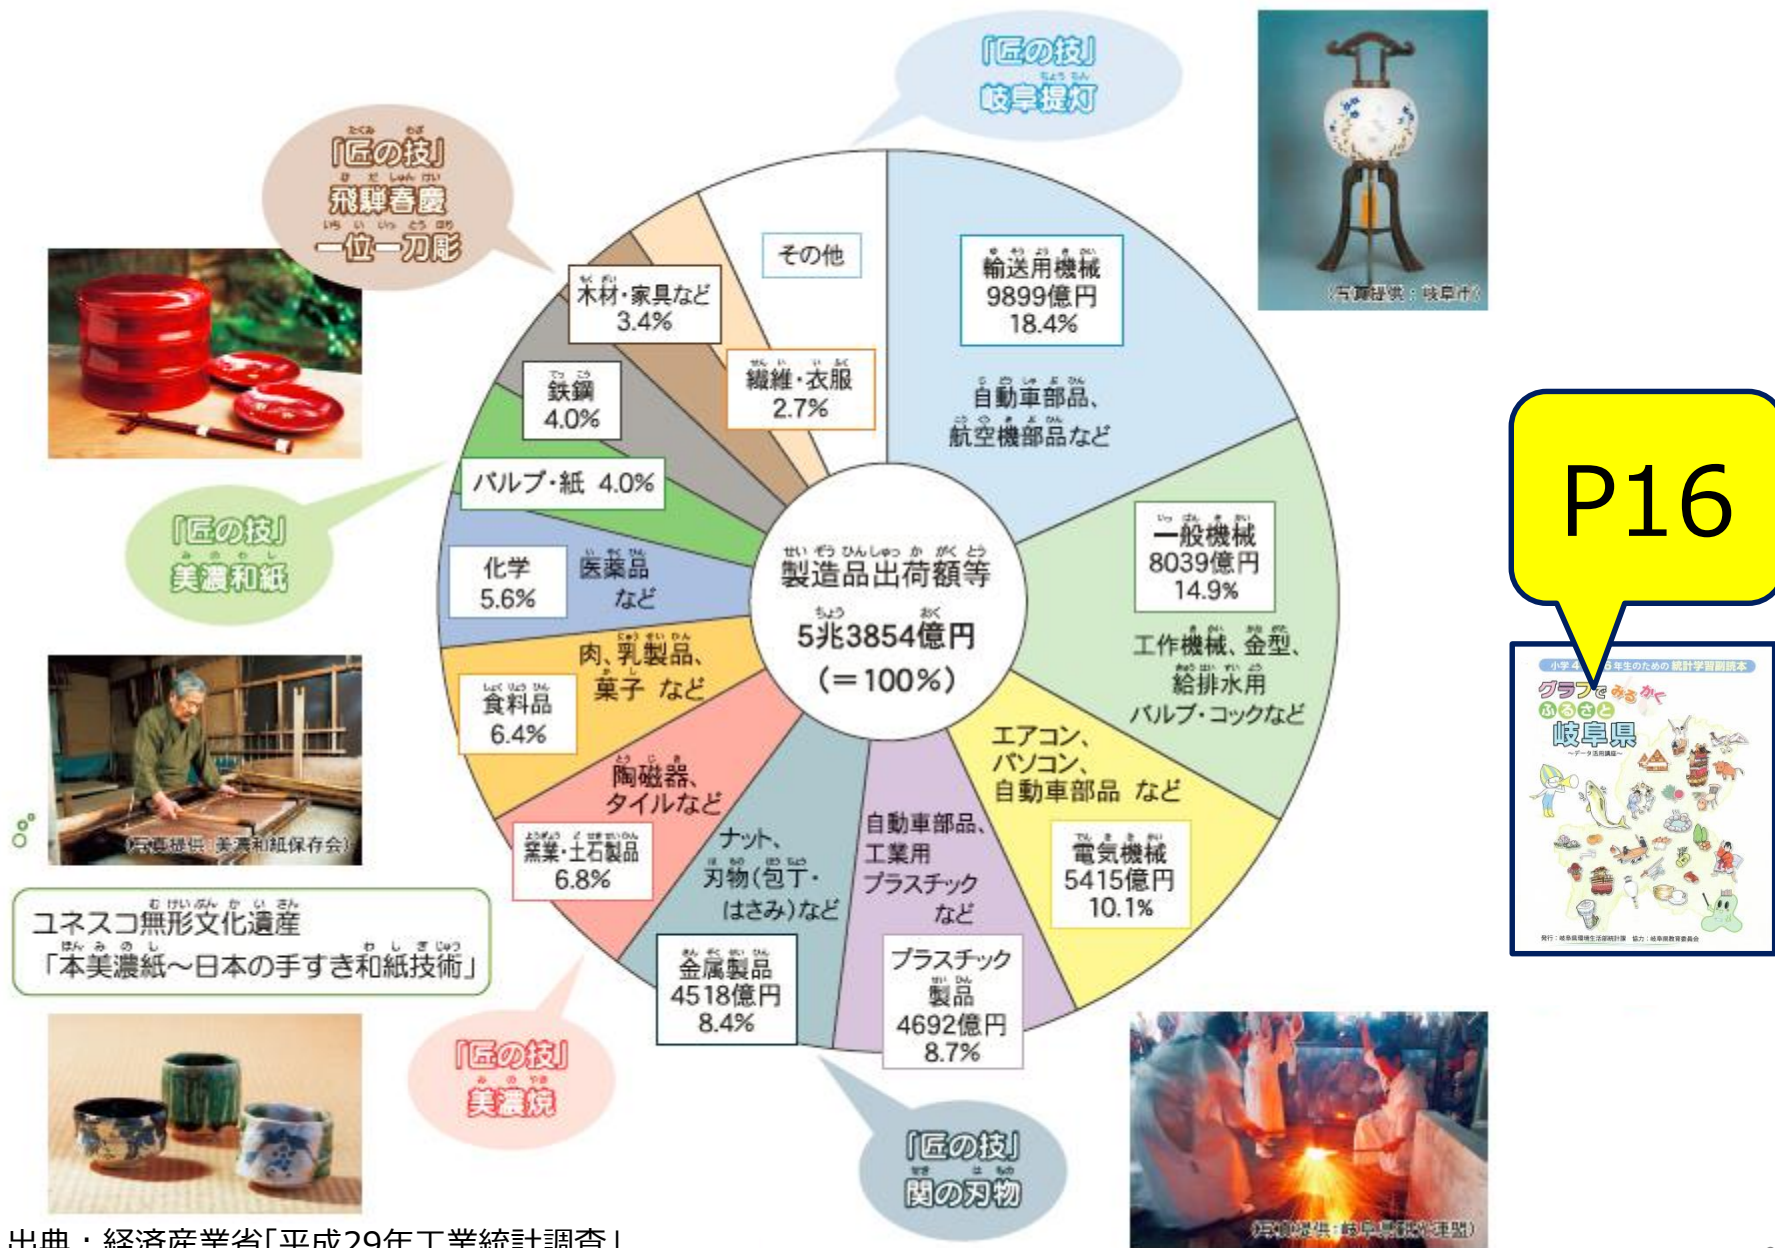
「匠の技」
飛騨春慶
一位一刀彫

「匠の技」
岐阜提灯

（写真提供：岐阜県）

その他

木材・家具など
3.4%

輸送用機械
9899億円
18.4%

自動車部品、
航空機部品など

鉄鋼
4.0%

繊維・衣服
2.7%

パルプ・紙　4.0%

「匠の技」
美濃和紙

化学
5.6%

医薬品
など

製造品出荷額等
5兆3854億円
（＝100%）

一般機械
8039億円
14.9%

工作機械、金型、
給排水用
バルブ・コックなど

肉、乳製品、
菓子　など

食料品
6.4%

エアコン、
パソコン、
自動車部品　など

陶磁器、
タイルなど

（写真提供：美濃和紙保存会）

窯業・土石製品
6.8%

ナット、
刃物（包丁・
はさみ）など

自動車部品、
工業用
プラスチック
など

電気機械
5415億円
10.1%

ユネスコ無形文化遺産
「本美濃紙～日本の手すき和紙技術」

金属製品
4518億円
8.4%

プラスチック
製品
4692億円
8.7%

「匠の技」
美濃焼

「匠の技」
関の刃物

（写真提供：岐阜県観光連盟）

出典：経済産業省「平成29年工業統計調査」

P16

小学4　5年生のための統計学習副読本
グラフでみるかく
ふるさと
岐阜県